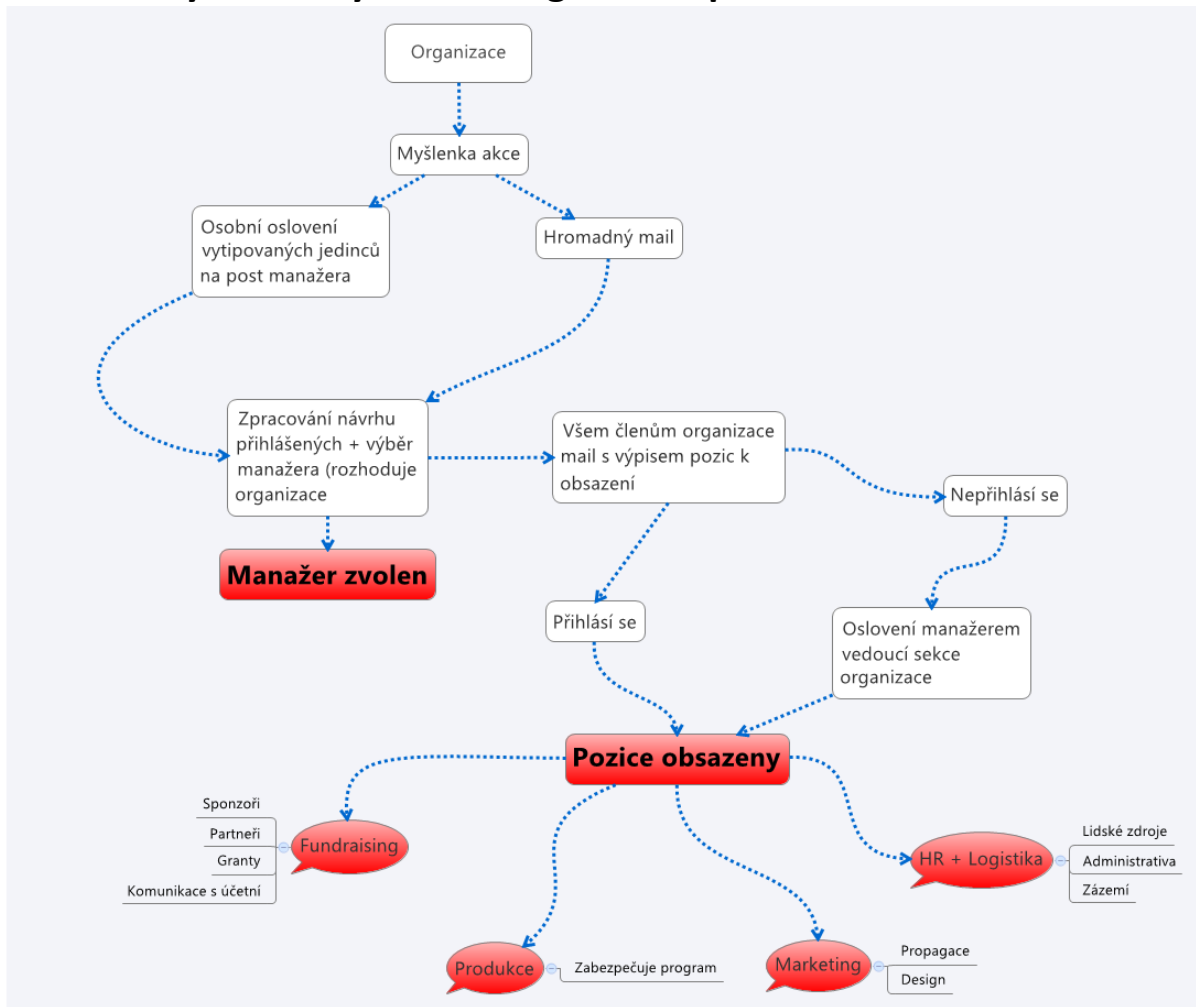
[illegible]

Organizace

Myšlenka akce

Osobní oslovení vytipovaných jedinců na post manažera

Hromadný mail

Zpracování návrhu přihlášených + výběr manažera (rozhoduje organizace

Manažer zvolen

Všem členům organizace mail s výpisem pozic k obsazení

Nepřihlásí se

Přihlásí se

Oslovení manažerem vedoucí sekce organizace

Pozice obsazeny

Fundraising

Sponzoři

Partneři

Granty

Komunikace s účetní

HR + Logistika

Lidské zdroje

Administrativa

Zázemí

Produkce

Zabezpečuje program

Marketing

Propagace

Design